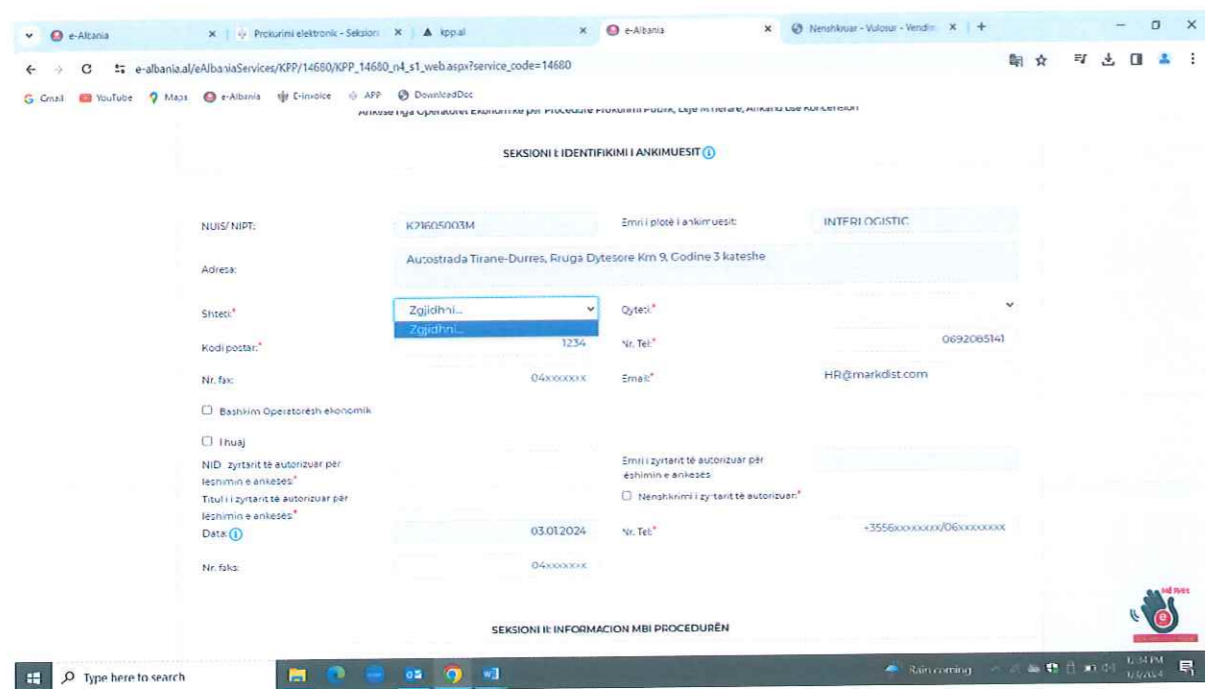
e-Albania × | Prokurimi elektronik - Seksioni × | kpp.al × | e-Albania × | Nenshkruar - Vulosur - Vendim × | +

e-albania.al/eAlbaniaServices/KPP/14680/KPP_14680_n4_s1_web.aspx?service_code=14680

Gmail YouTube Maps e-Albania E-invoice APP DownloadDoc

Ankese nga Operatoret Ekonomike per Procedure Prokurimi Publik, Leje Minerare, Ankand ose Koncesion

SEKSIONI I: IDENTIFIKIMI I ANKIMUESIT

NUIS/ NIPT: K21605003M
Emri i plotë i ankimuesit: INTERLOGISTIC
Adresa: Autostrada Tirane-Durres, Rruga Dytesore Km 9, Godine 3 kateshe
Shteti* Zgjidhni... Zgjidhni...
Qyteti*
Kodi postar:* 1234
Nr. Tel:* 0692085141
Nr. fax: 04xxxxxxx
Email:* HR@markdist.com
Bashkim Operatoresh ekonomik
I huaj
NID zyrtarit të autorizuar për lëshimin e ankesës*
Emri i zyrtarit të autorizuar për lëshimin e ankesës
Titul i i zyrtarit të autorizuar për lëshimin e ankesës*
Nenshkrimi i zyrtarit të autorizuar:*
Data: 03.01.2024
Nr. Tel:* +3556xxxxxxxx/06xxxxxxxx
Nr. faks: 04xxxxxxx

SEKSIONI II: INFORMACION MBI PROCEDURËN

Type here to search
Rain coming
1:34 PM 1/3/2024